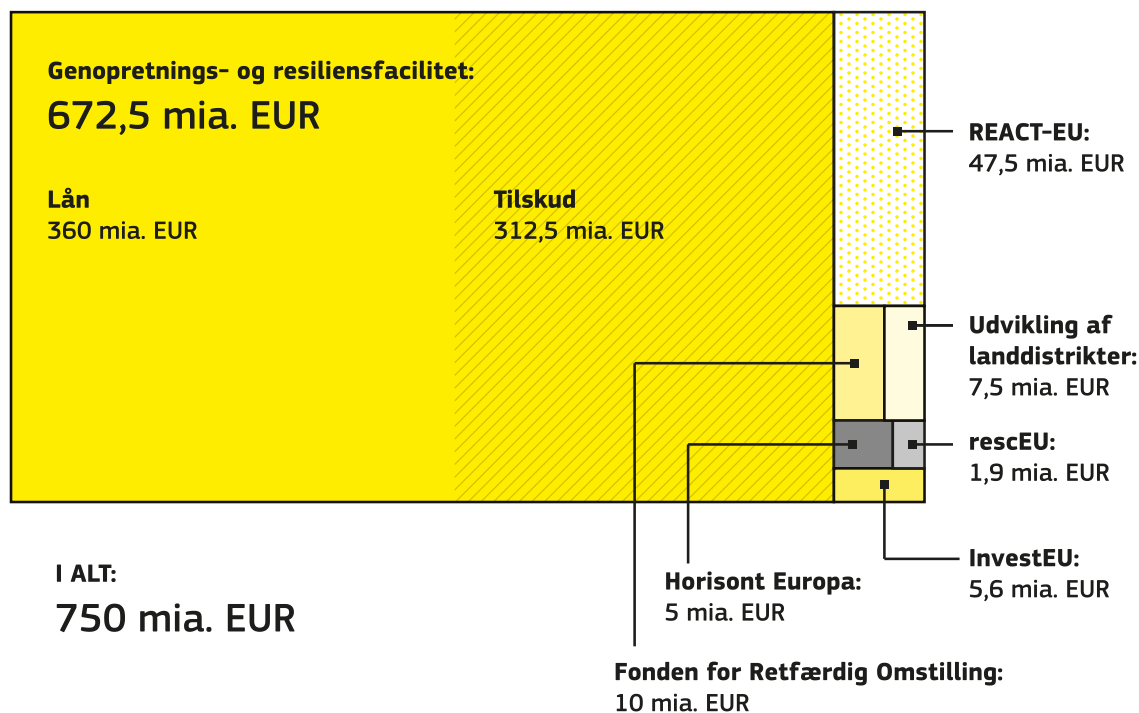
Genopretnings- og resiliensfacilitet:
672,5 mia. EUR

Lån
360 mia. EUR

Tilskud
312,5 mia. EUR

REACT-EU:
47,5 mia. EUR

Udvikling af landdistrikter:
7,5 mia. EUR

rescEU:
1,9 mia. EUR

InvestEU:
5,6 mia. EUR

I ALT:
750 mia. EUR

Horisont Europa:
5 mia. EUR

Fonden for Retfærdig Omstilling:
10 mia. EUR